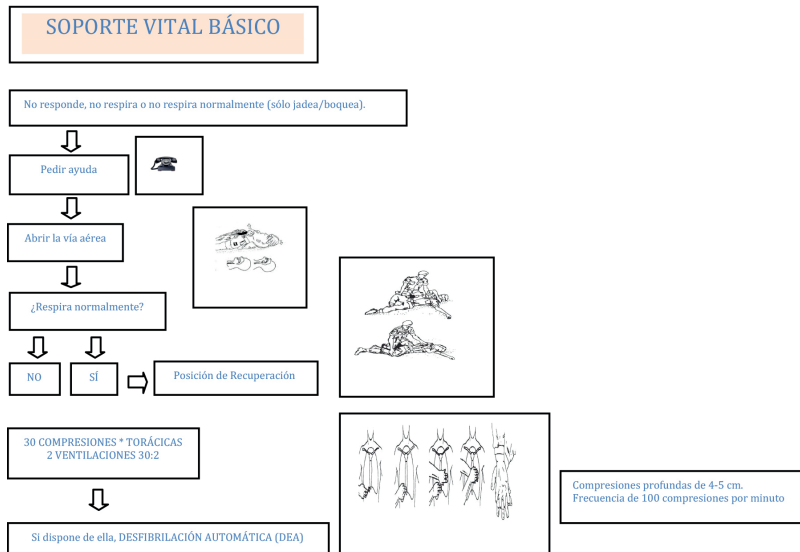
SOPORTE VITAL BÁSICO

No responde, no respira o no respira normalmente (sólo jadea/boquea).

Pedir ayuda

Abrir la vía aérea

¿Respira normalmente?

NO

SÍ

Posición de Recuperación

30 COMPRESIONES * TORÁCICAS
2 VENTILACIONES 30:2

Compresiones profundas de 4-5 cm.
Frecuencia de 100 compresiones por minuto

Si dispone de ella, DESFIBRILACIÓN AUTOMÁTICA (DEA)